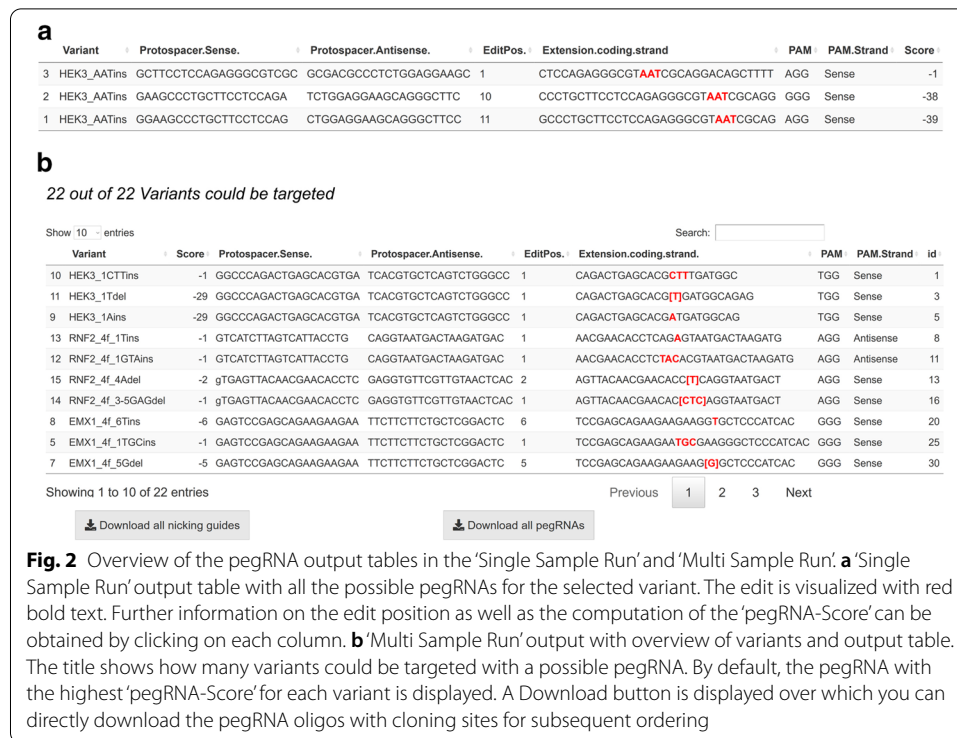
a

| | Variant | Protospacer.Sense. | Protospacer.Antisense. | EditPos. | Extension.coding.strand | PAM | PAM.Strand | Score |
|---|---|---|---|---|---|---|---|---|
| 3 | HEK3_AATins | GCTTCCTCCAGAGGGCGTCGC | GCGACGCCCTCTGGAGGAAGC | 1 | CTCCAGAGGGCGTAATCGCAGGACAGCTTTT | AGG | Sense | -1 |
| 2 | HEK3_AATins | GAAGCCCTGCTTCCTCCAGA | TCTGGAGGAAGCAGGGCTTC | 10 | CCCTGCTTCCTCCAGAGGGCGTAATCGCAGG | GGG | Sense | -38 |
| 1 | HEK3_AATins | GGAAGCCCTGCTTCCTCCAG | CTGGAGGAAGCAGGGCTTCC | 11 | GCCCTGCTTCCTCCAGAGGGCGTAATCGCAG | AGG | Sense | -39 |

b

22 out of 22 Variants could be targeted

Show 10 entries

Search:

| | Variant | Score | Protospacer.Sense. | Protospacer.Antisense. | EditPos. | Extension.coding.strand. | PAM | PAM.Strand | id |
|---|---|---|---|---|---|---|---|---|---|
| 10 | HEK3_1CTTins | -1 | GGCCCAGACTGAGCACGTGA | TCACGTGCTCAGTCTGGGCC | 1 | CAGACTGAGCACGCTTTGATGGC | TGG | Sense | 1 |
| 11 | HEK3_1Tdel | -29 | GGCCCAGACTGAGCACGTGA | TCACGTGCTCAGTCTGGGCC | 1 | CAGACTGAGCACG[T]GATGGCAGAG | TGG | Sense | 3 |
| 9 | HEK3_1Ains | -29 | GGCCCAGACTGAGCACGTGA | TCACGTGCTCAGTCTGGGCC | 1 | CAGACTGAGCACGATGATGGCAG | TGG | Sense | 5 |
| 13 | RNF2_4f_1Tins | -1 | GTCATCTTAGTCATTACCTG | CAGGTAATGACTAAGATGAC | 1 | AACGAACACCTCAGAGTAATGACTAAGATG | AGG | Antisense | 8 |
| 12 | RNF2_4f_1GTAins | -1 | GTCATCTTAGTCATTACCTG | CAGGTAATGACTAAGATGAC | 1 | AACGAACACCTCTACACGTAATGACTAAGATG | AGG | Antisense | 11 |
| 15 | RNF2_4f_4Adel | -2 | gTGAGTTACAACGAACACCTC | GAGGTGTTCGTTGTAACTCAC | 2 | AGTTACAACGAACACC[T]CAGGTAATGACT | AGG | Sense | 13 |
| 14 | RNF2_4f_3-5GAGdel | -1 | gTGAGTTACAACGAACACCTC | GAGGTGTTCGTTGTAACTCAC | 1 | AGTTACAACGAACAC[CTC]AGGTAATGACT | AGG | Sense | 16 |
| 8 | EMX1_4f_6Tins | -6 | GAGTCCGAGCAGAAGAAGAA | TTCTTCTTCTGCTCGGACTC | 6 | TCCGAGCAGAAGAAGAAGGTGCTCCCATCAC | GGG | Sense | 20 |
| 6 | EMX1_4f_1TGCins | -1 | GAGTCCGAGCAGAAGAAGAA | TTCTTCTTCTGCTCGGACTC | 1 | TCCGAGCAGAAGAATGCGAAGGGCTCCCATCAC | GGG | Sense | 25 |
| 7 | EMX1_4f_5Gdel | -5 | GAGTCCGAGCAGAAGAAGAA | TTCTTCTTCTGCTCGGACTC | 5 | TCCGAGCAGAAGAAGAAG[G]GCTCCCATCAC | GGG | Sense | 30 |

Showing 1 to 10 of 22 entries

Previous 1 2 3 Next

Download all nicking guides

Download all pegRNAs

Fig. 2 Overview of the pegRNA output tables in the 'Single Sample Run' and 'Multi Sample Run'. a 'Single Sample Run' output table with all the possible pegRNAs for the selected variant. The edit is visualized with red bold text. Further information on the edit position as well as the computation of the 'pegRNA-Score' can be obtained by clicking on each column. b 'Multi Sample Run' output with overview of variants and output table. The title shows how many variants could be targeted with a possible pegRNA. By default, the pegRNA with the highest 'pegRNA-Score' for each variant is displayed. A Download button is displayed over which you can directly download the pegRNA oligos with cloning sites for subsequent ordering